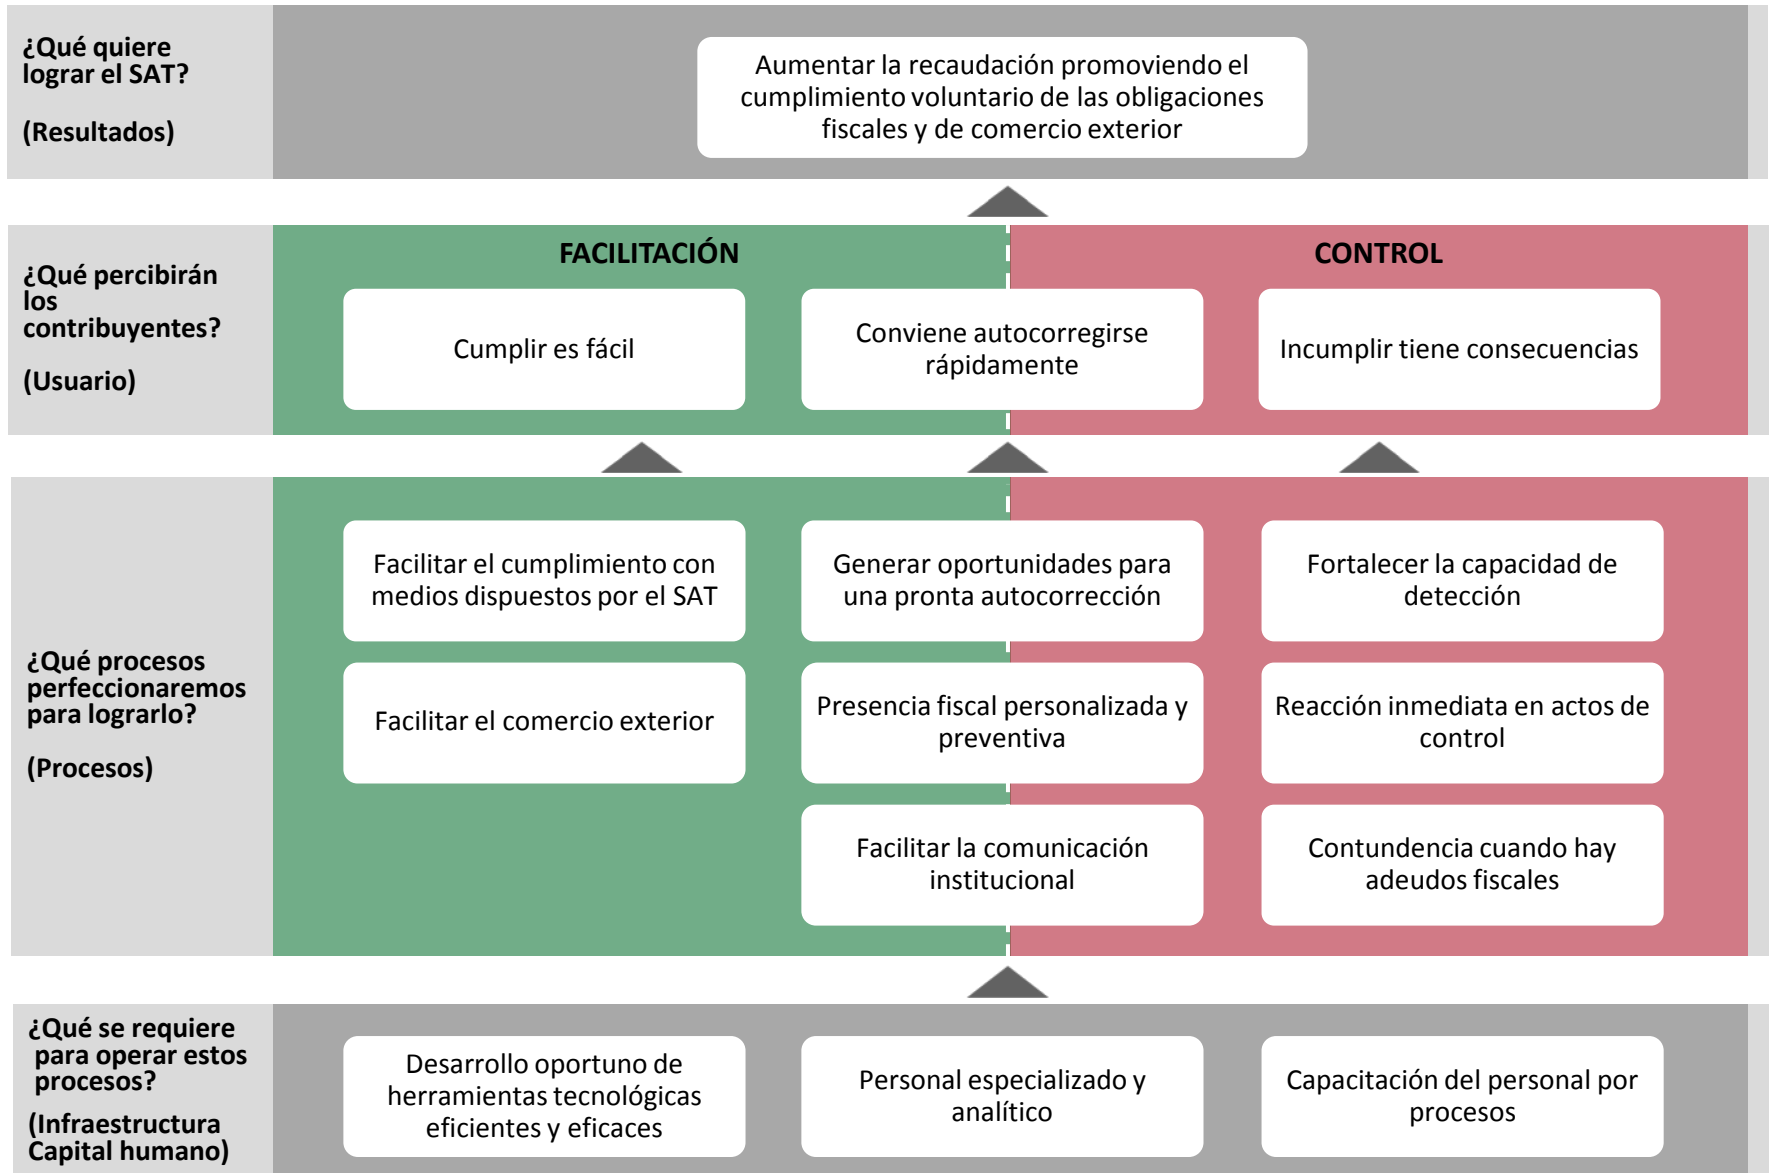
¿Qué quiere lograr el SAT?

(Resultados)

Aumentar la recaudación promoviendo el cumplimiento voluntario de las obligaciones fiscales y de comercio exterior

¿Qué percibirán los contribuyentes?

(Usuario)

FACILITACIÓN

CONTROL

Cumplir es fácil

Conviene autocorregirse rápidamente

Incumplir tiene consecuencias

¿Qué procesos perfeccionaremos para lograrlo?

(Procesos)

Facilitar el cumplimiento con medios dispuestos por el SAT

Generar oportunidades para una pronta autocorrección

Fortalecer la capacidad de detección

Facilitar el comercio exterior

Presencia fiscal personalizada y preventiva

Reacción inmediata en actos de control

Facilitar la comunicación institucional

Contundencia cuando hay adeudos fiscales

¿Qué se requiere para operar estos procesos?

(Infraestructura Capital humano)

Desarrollo oportuno de herramientas tecnológicas eficientes y eficaces

Personal especializado y analítico

Capacitación del personal por procesos